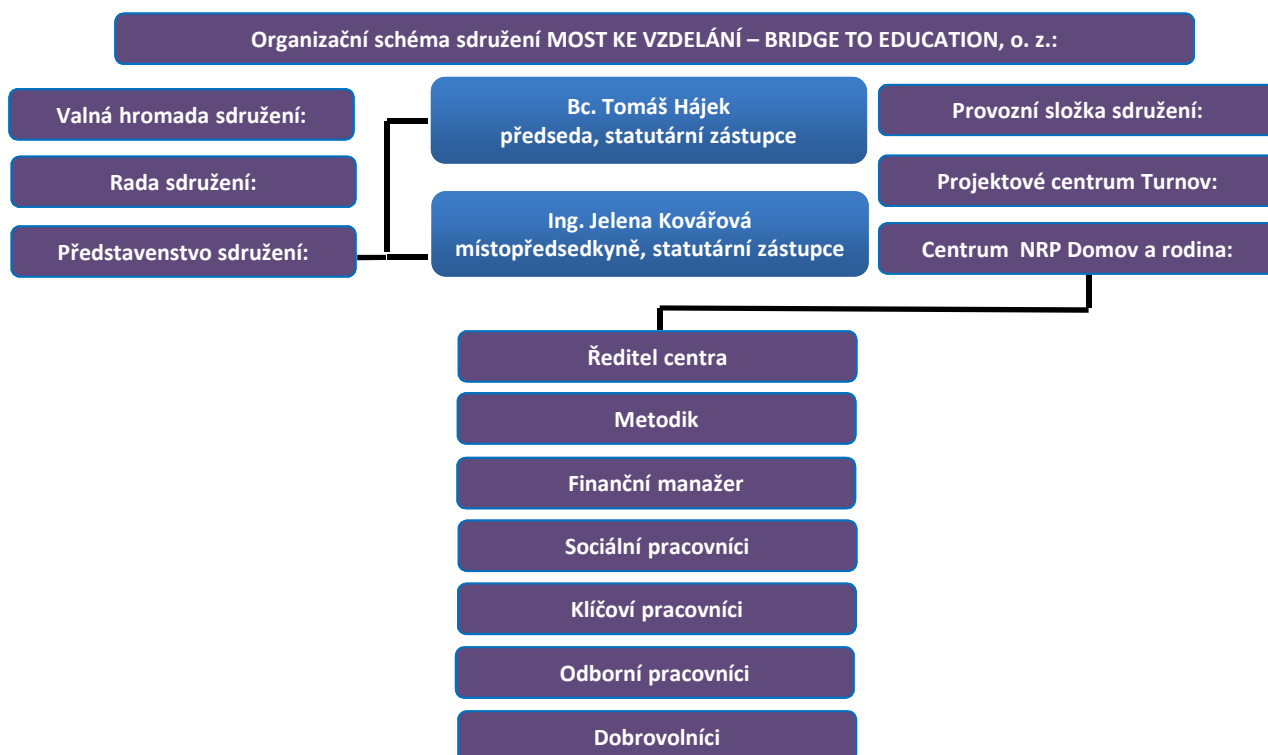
Organizační schéma sdružení MOST KE VZDELÁNÍ – BRIDGE TO EDUCATION, o. z.:

Valná hromada sdružení:

Rada sdružení:

Představenstvo sdružení:

Bc. Tomáš Hájek
předseda, statutární zástupce

Ing. Jelena Kovářová
místopředsedkyně, statutární zástupce

Provozní složka sdružení:

Projektové centrum Turnov:

Centrum NRP Domov a rodina:

Ředitel centra

Metodik

Finanční manažer

Sociální pracovníci

Klíčoví pracovníci

Odborní pracovníci

Dobrovolníci